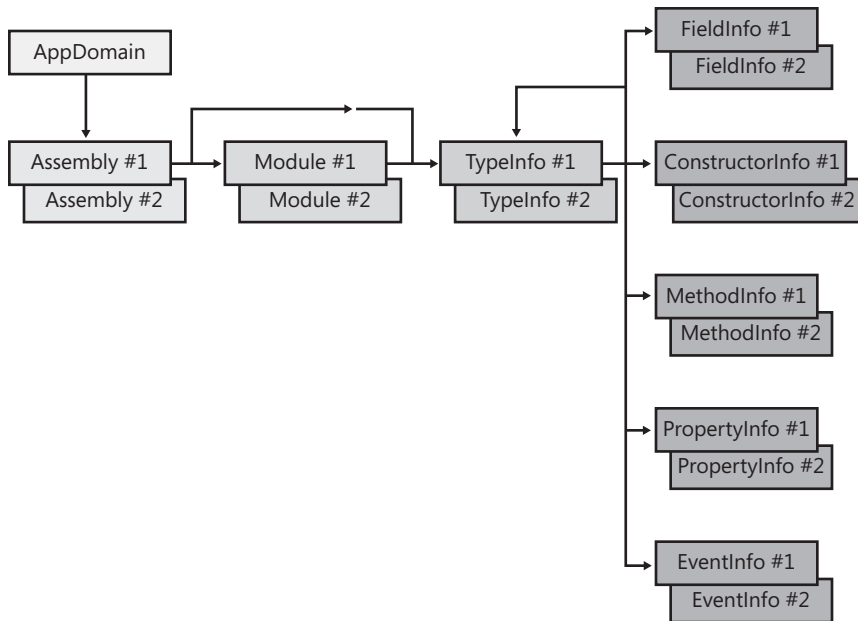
AppDomain

Assembly #1
Assembly #2

Module #1
Module #2

TypeInfo #1
TypeInfo #2

FieldInfo #1
FieldInfo #2

ConstructorInfo #1
ConstructorInfo #2

MethodInfo #1
MethodInfo #2

PropertyInfo #1
PropertyInfo #2

EventInfo #1
EventInfo #2